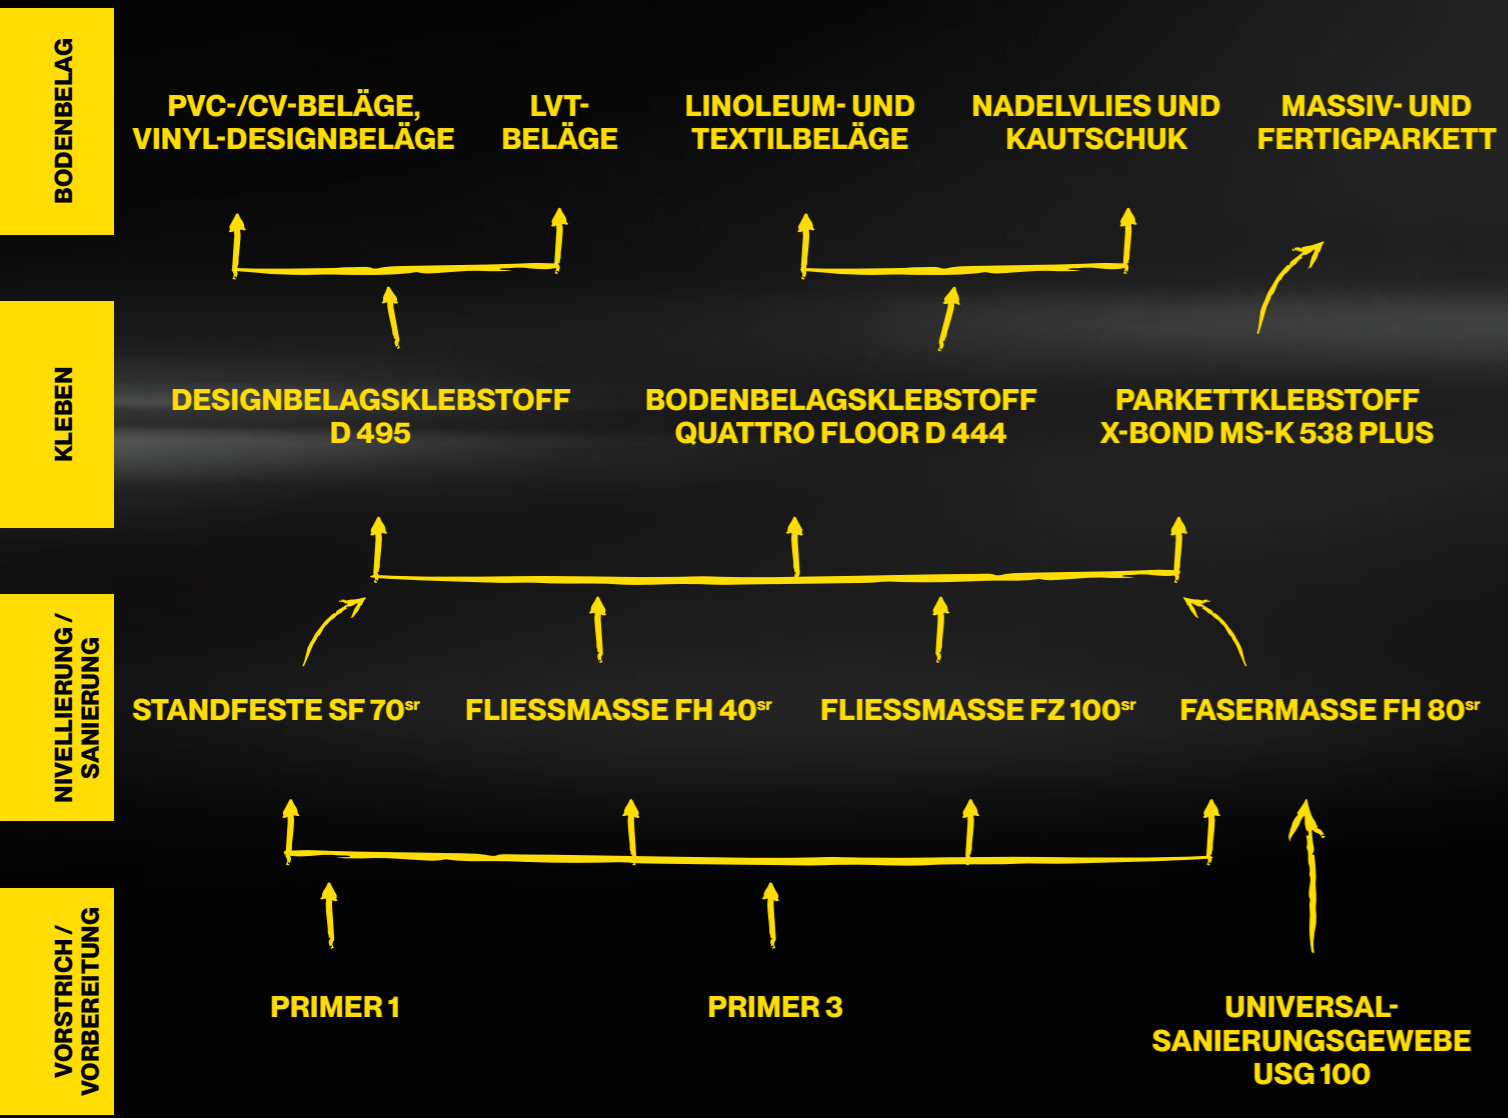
BODENBELAG

PVC-/CV-BELÄGE, VINYL-DESIGNBELÄGE

LVT-BELÄGE

LINOLEUM- UND TEXTILBELÄGE

NADELVLIES UND KAUTSCHUK

MASSIV- UND FERTIGPARKETT

KLEBEN

DESIGNBELAGSKLEBSTOFF D 495

BODENBELAGSKLEBSTOFF QUATTRO FLOOR D 444

PARKETTKLEBSTOFF X-BOND MS-K 538 PLUS

NIVELLIERUNG / SANIERUNG

STANDFESTE SF 70$^{sr}$

FLIESSMASSE FH 40$^{sr}$

FLIESSMASSE FZ 100$^{sr}$

FASERMASSE FH 80$^{sr}$

VORSTRICH / VORBEREITUNG

PRIMER 1

PRIMER 3

UNIVERSAL-SANIERUNGSGEWEBE USG 100